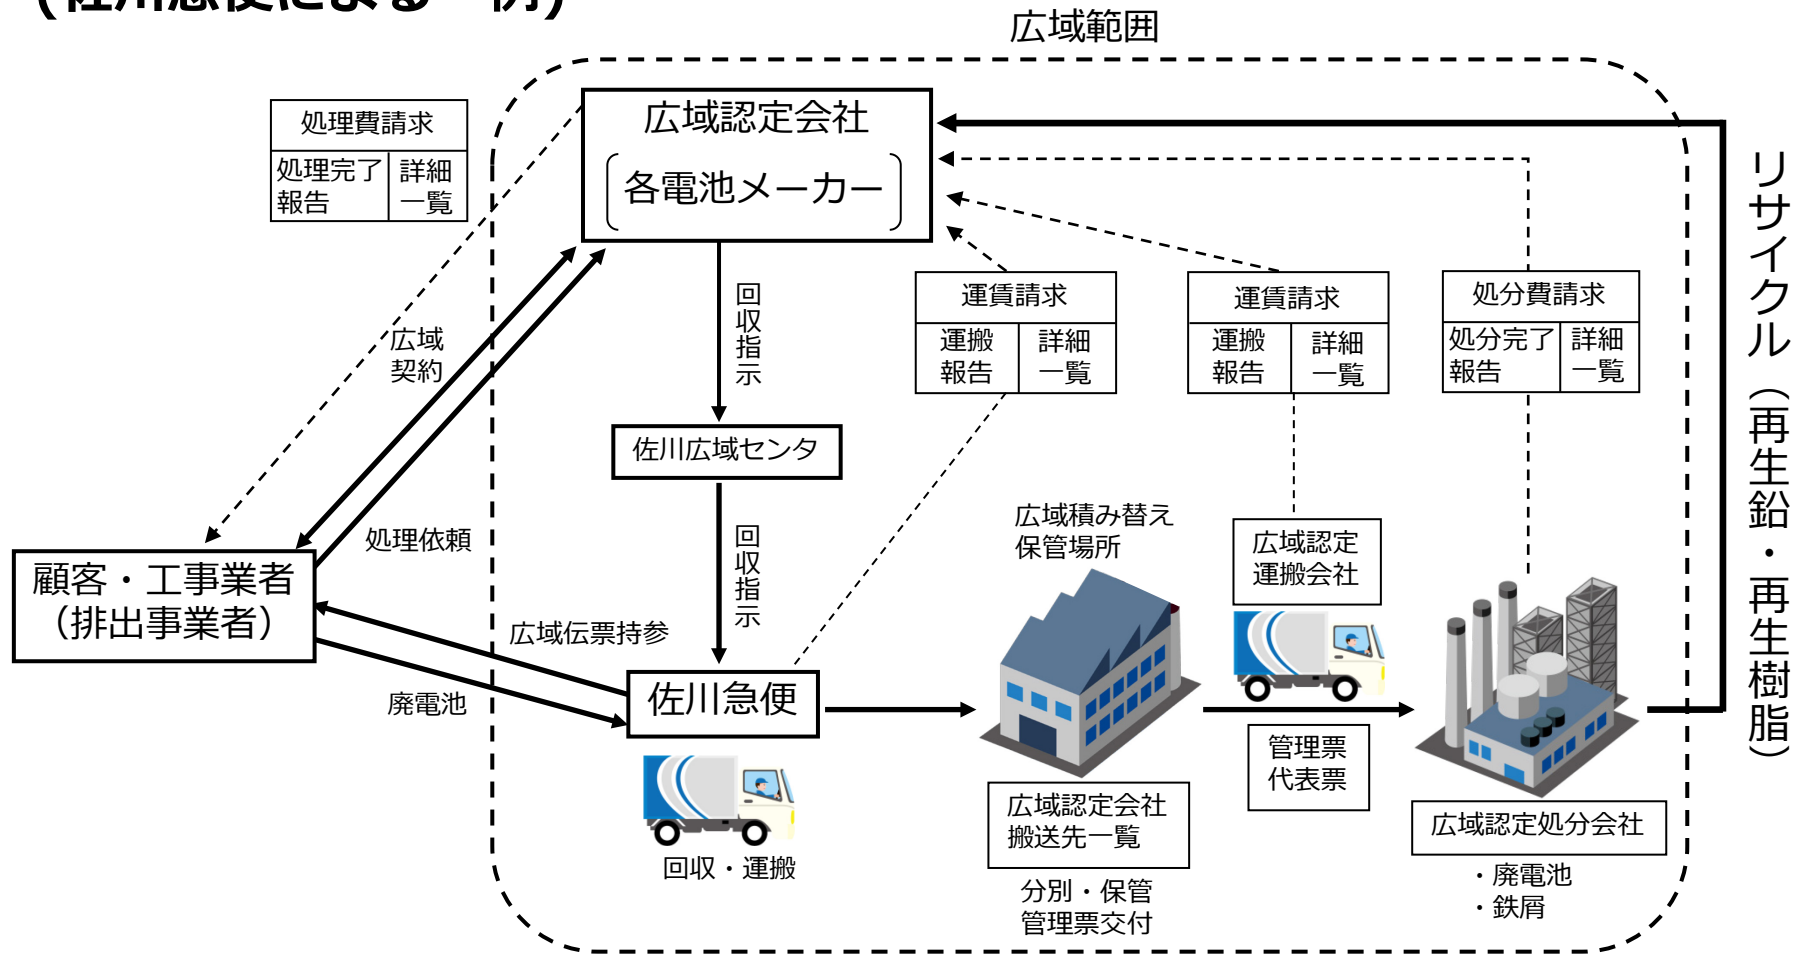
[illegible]

広域範囲

広域認定会社
（各電池メーカー）

処理費請求

| 処理完了報告 | 詳細一覧 |
|---|---|

広域契約

処理依頼

顧客・工事業者（排出事業者）

広域伝票持参

廃電池

回収指示

佐川広域センタ

回収指示

佐川急便

回収・運搬

運賃請求

| 運搬報告 | 詳細一覧 |
|---|---|

運賃請求

| 運搬報告 | 詳細一覧 |
|---|---|

処分費請求

| 処分完了報告 | 詳細一覧 |
|---|---|

広域積み替え保管場所

広域認定会社搬送先一覧

分別・保管
管理票交付

広域認定運搬会社

管理票
代表票

広域認定処分会社

・廃電池
・鉄屑

リサイクル（再生鉛・再生樹脂）